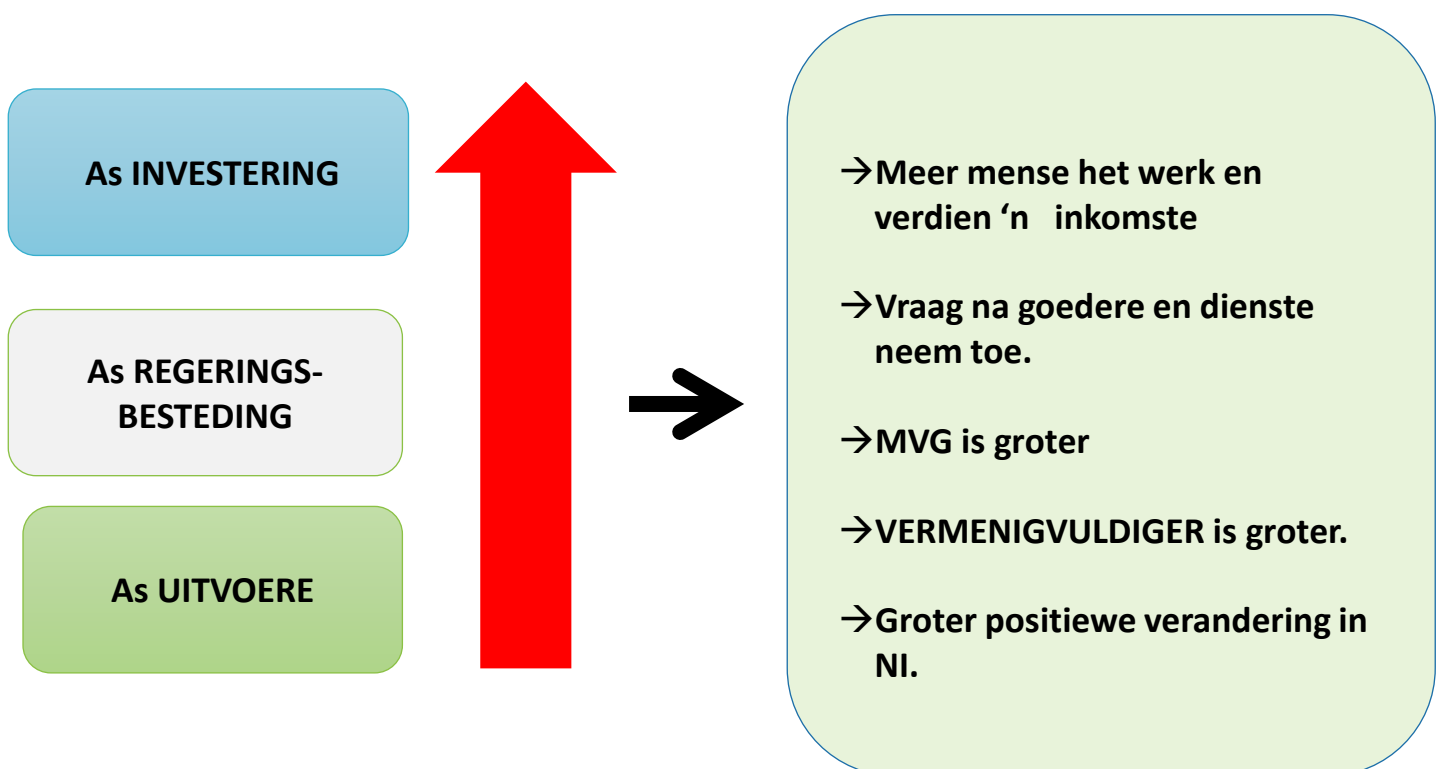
As INVESTERING

As REGERINGS-BESTEDING

As UITVOERE

→Meer mense het werk en verdien ‘n inkomste

→Vraag na goedere en dienste neem toe.

→MVG is groter

→VERMENIGVULDIGER is groter.

→Groter positiewe verandering in NI.